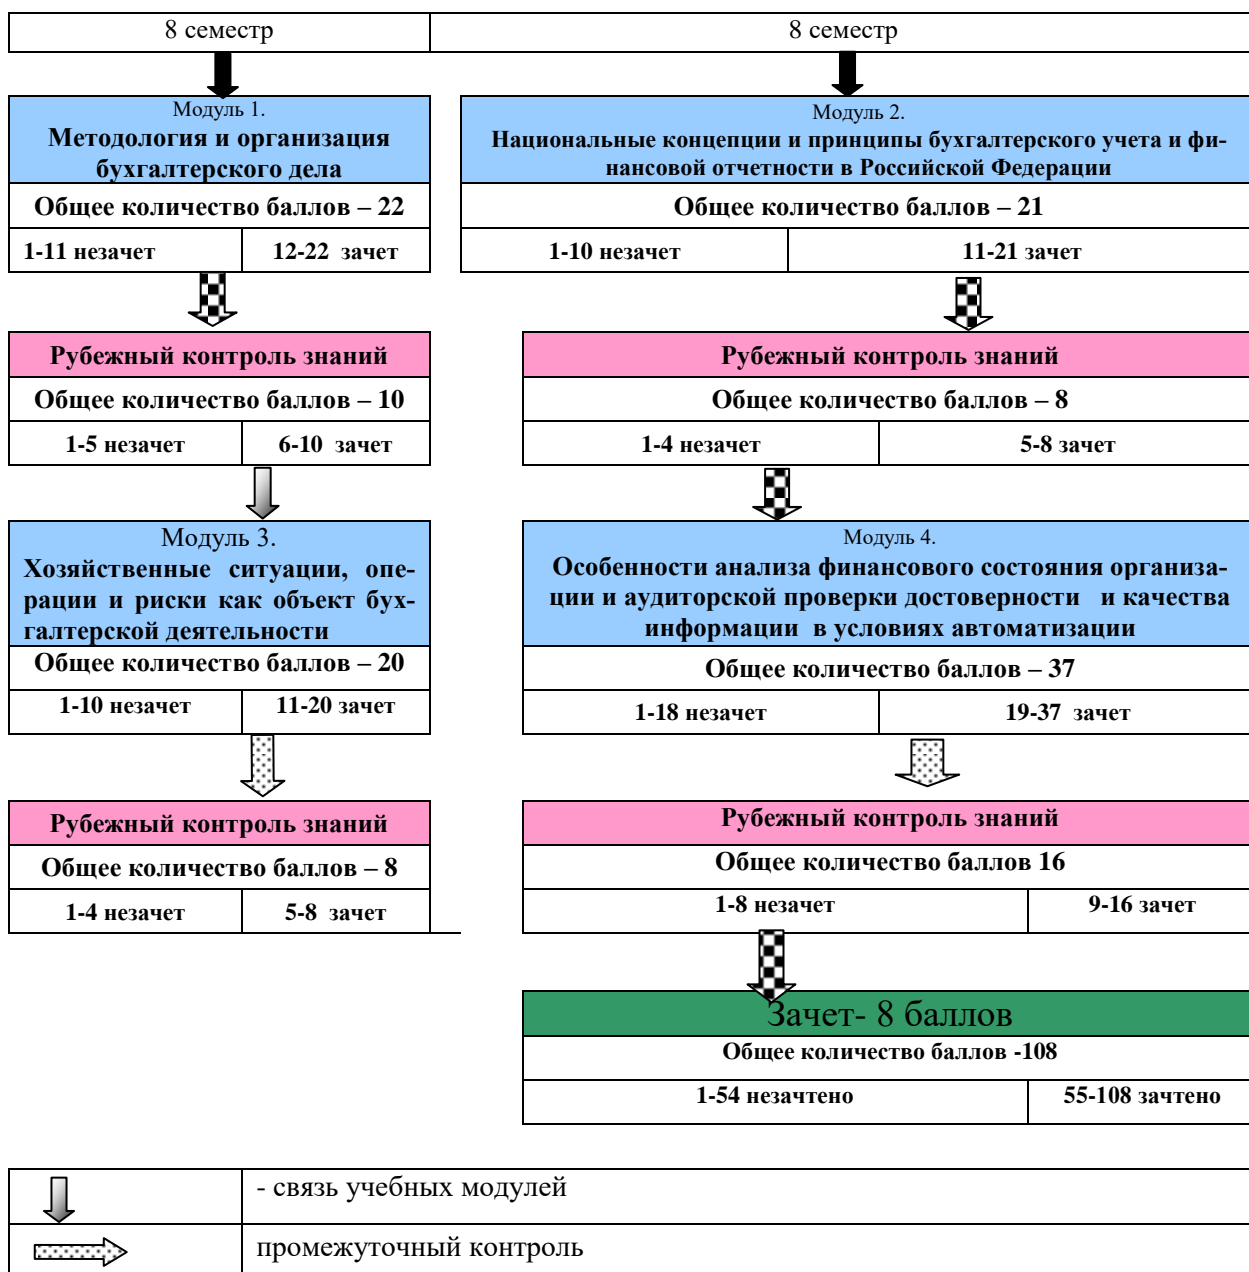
8 семестр

8 семестр

Модуль 1.
Методология и организация бухгалтерского дела

Общее количество баллов – 22

| 1-11 незачет | 12-22 зачет |
|---|---|

Модуль 2.
Национальные концепции и принципы бухгалтерского учета и финансовой отчетности в Российской Федерации

Общее количество баллов – 21

| 1-10 незачет | 11-21 зачет |
|---|---|

Рубежный контроль знаний

Общее количество баллов – 10

| 1-5 незачет | 6-10 зачет |
|---|---|

Рубежный контроль знаний

Общее количество баллов – 8

| 1-4 незачет | 5-8 зачет |
|---|---|

Модуль 3.
Хозяйственные ситуации, операции и риски как объект бухгалтерской деятельности

Общее количество баллов – 20

| 1-10 незачет | 11-20 зачет |
|---|---|

Модуль 4.
Особенности анализа финансового состояния организации и аудиторской проверки достоверности и качества информации в условиях автоматизации

Общее количество баллов – 37

| 1-18 незачет | 19-37 зачет |
|---|---|

Рубежный контроль знаний

Общее количество баллов – 8

| 1-4 незачет | 5-8 зачет |
|---|---|

Рубежный контроль знаний

Общее количество баллов 16

| 1-8 незачет | 9-16 зачет |
|---|---|

Зачет- 8 баллов

Общее количество баллов -108

| 1-54 незачтено | 55-108 зачтено |
|---|---|

| | - связь учебных модулей |
|---|---|
| | промежуточный контроль |